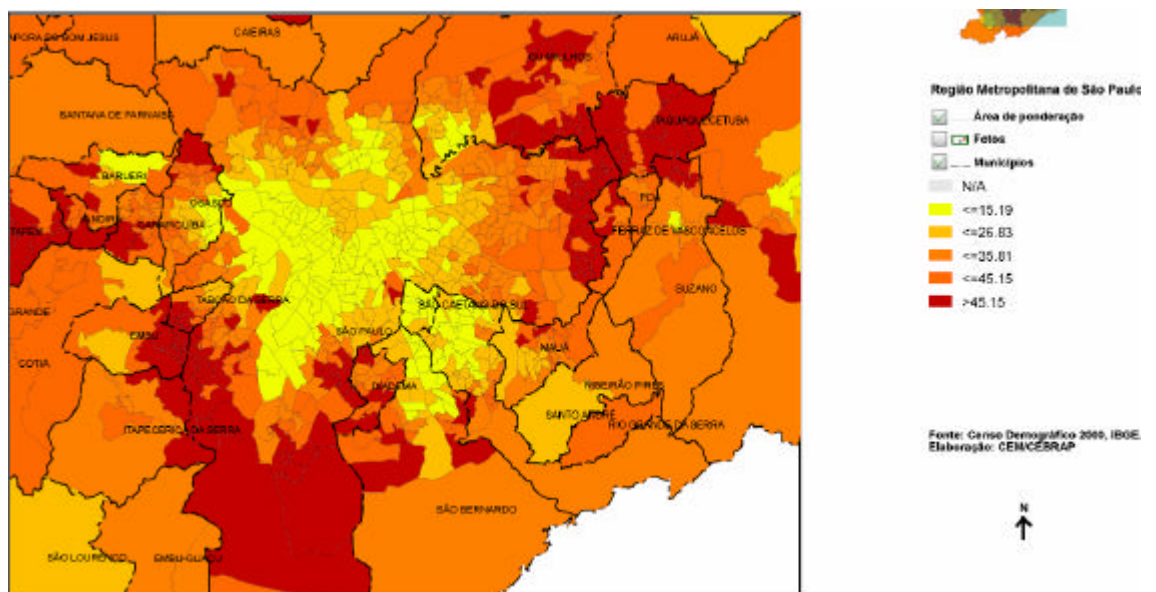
PORA DO BOM JESUS
CAIEIRAS
GUARULHOS
ARUJÁ
SANTANA DE PARNAÍBA
QUAQUECETUBA
BARUERI
OSASCO
JANDIRA
CARAPICUÍBA
POÁ
FERRAZ DE VASCONCELOS
TAREMA
TABOÃO DA SERRA
SÃO CAETANO DO SUL
SUZANO
GRANDE
EMBU
SÃO PAULO
MAUÁ
COTIA
DIADEMA
RIBEIRÃO PIRES
SANTO ANDRÉ
ITAPECERICA DA SERRA
RIO GRANDE DA SERRA
SÃO BERNARDO
SÃO LOURENÇO
EMBU-GUAÇU

Região Metropolitana de São Paulo
Área de ponderação
Fotos
Municípios
N/A
<=15.19
<=26.83
<=35.81
<=45.15
>45.15

Fonte: Censo Demográfico 2000, IBGE.
Elaboração: CEM/CEBRAP

N